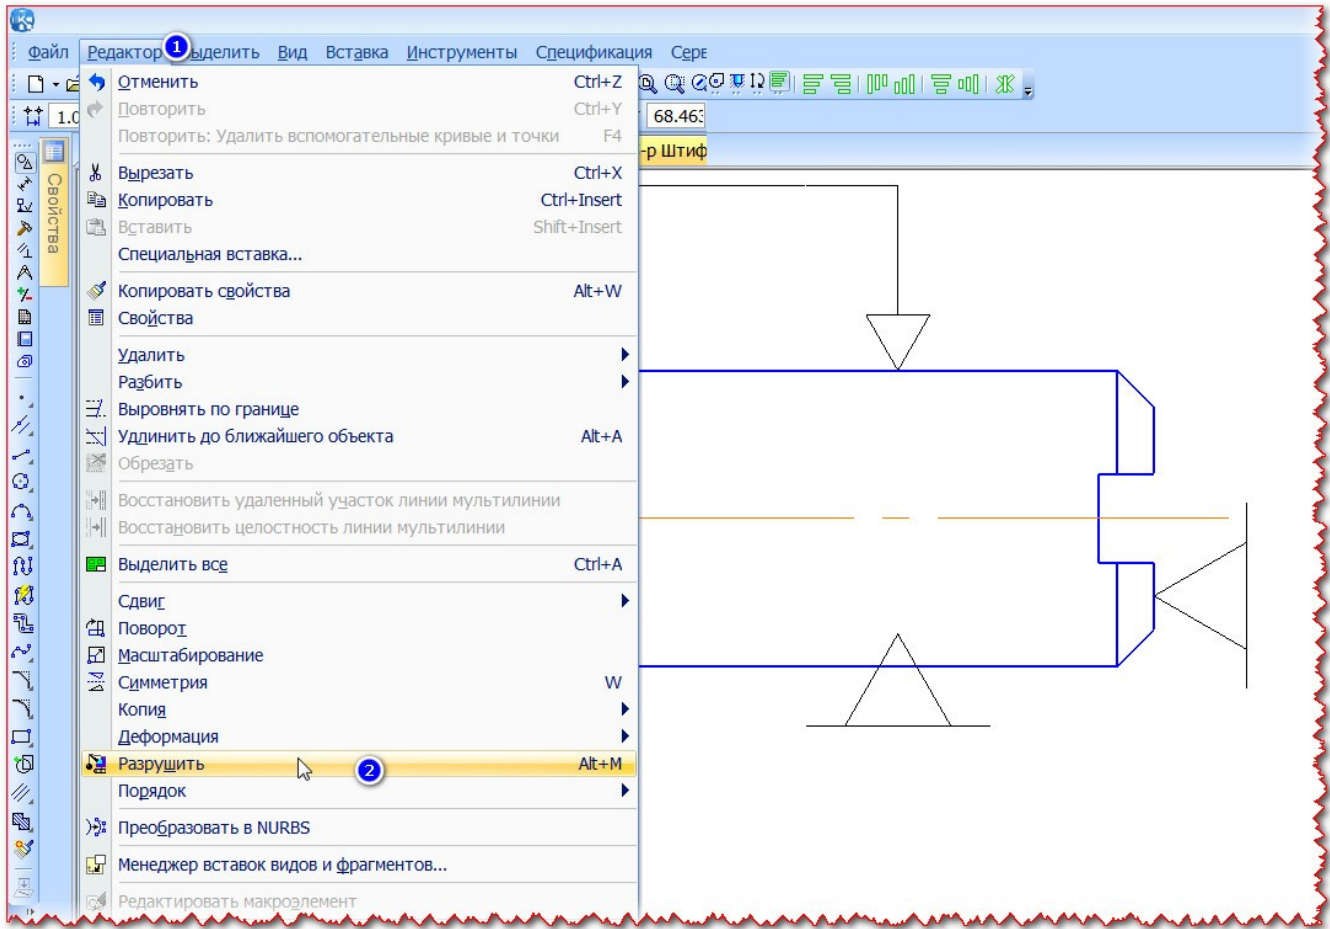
Файл Редактор 1 ыделить Вид Вставка Инструменты Спецификация Сере

1.0

68.463

р Штиф

Свойства

Отменить Ctrl+Z
Повторить Ctrl+Y
Повторить: Удалить вспомогательные кривые и точки F4

Вырезать Ctrl+X
Копировать Ctrl+Insert
Вставить Shift+Insert
Специальная вставка...

Копировать свойства Alt+W
Свойства

Удалить
Разбить
Выровнять по границе
Удлинить до ближайшего объекта Alt+A
Обрезать

Восстановить удаленный участок линии мультилинии
Восстановить целостность линии мультилинии

Выделить все Ctrl+A

Сдвиг
Поворот
Масштабирование
Симметрия W
Копия
Деформация
Разрушить 2 Alt+M
Порядок

Преобразовать в NURBS

Менеджер вставок видов и фрагментов...

Редактировать макроэлемент